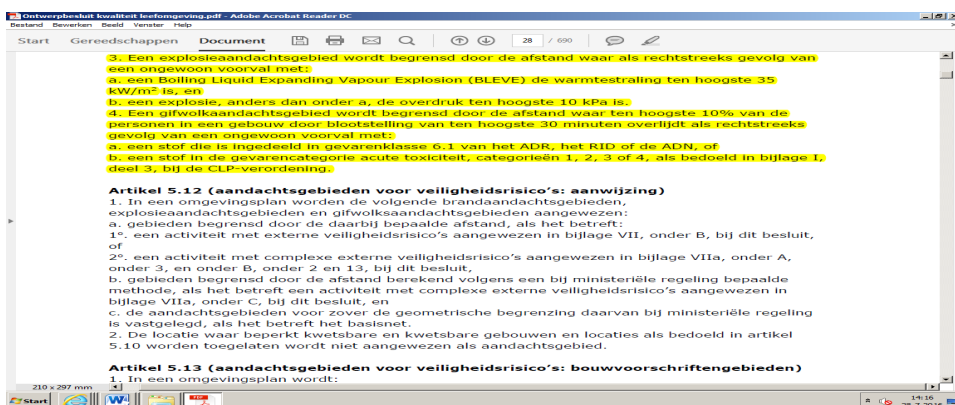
Ontwerpbesluit kwaliteit leefomgeving.pdf - Adobe Acrobat Reader DC
Bestand Bewerken Beeld Venster Help
Start Gereedschappen Document 28 / 690

3. Een explosieaandachtsgebied wordt begrensd door de afstand waar als rechtstreeks gevolg van een ongewoon voorval met:
a. een Boiling Liquid Expanding Vapour Explosion (BLEVE) de warmtestraling ten hoogste 35 kW/m² is, en
b. een explosie, anders dan onder a, de overdruk ten hoogste 10 kPa is.
4. Een gifwolkaandachtsgebied wordt begrensd door de afstand waar ten hoogste 10% van de personen in een gebouw door blootstelling van ten hoogste 30 minuten overlijdt als rechtstreeks gevolg van een ongewoon voorval met:
a. een stof die is ingedeeld in gevarenklasse 6.1 van het ADR, het RID of de ADN, of
b. een stof in de gevarencategorie acute toxiciteit, categorieën 1, 2, 3 of 4, als bedoeld in bijlage I, deel 3, bij de CLP-verordening.

Artikel 5.12 (aandachtsgebieden voor veiligheidsrisico's: aanwijzing)
1. In een omgevingsplan worden de volgende brandaandachtsgebieden, explosieaandachtsgebieden en gifwolksaandachtsgebieden aangewezen:
a. gebieden begrensd door de daarbij bepaalde afstand, als het betreft:
1°. een activiteit met externe veiligheidsrisico's aangewezen in bijlage VII, onder B, bij dit besluit, of
2°. een activiteit met complexe externe veiligheidsrisico's aangewezen in bijlage VIIa, onder A, onder 3, en onder B, onder 2 en 13, bij dit besluit,
b. gebieden begrensd door de afstand berekend volgens een bij ministeriële regeling bepaalde methode, als het betreft een activiteit met complexe externe veiligheidsrisico's aangewezen in bijlage VIIa, onder C, bij dit besluit, en
c. de aandachtsgebieden voor zover de geometrische begrenzing daarvan bij ministeriële regeling is vastgelegd, als het betreft het basisnet.
2. De locatie waar beperkt kwetsbare en kwetsbare gebouwen en locaties als bedoeld in artikel 5.10 worden toegelaten wordt niet aangewezen als aandachtsgebied.

Artikel 5.13 (aandachtsgebieden voor veiligheidsrisico's: bouwvoorschriftengebieden)
1. In een omgevingsplan wordt:
210 x 297 mm
Start
14:16